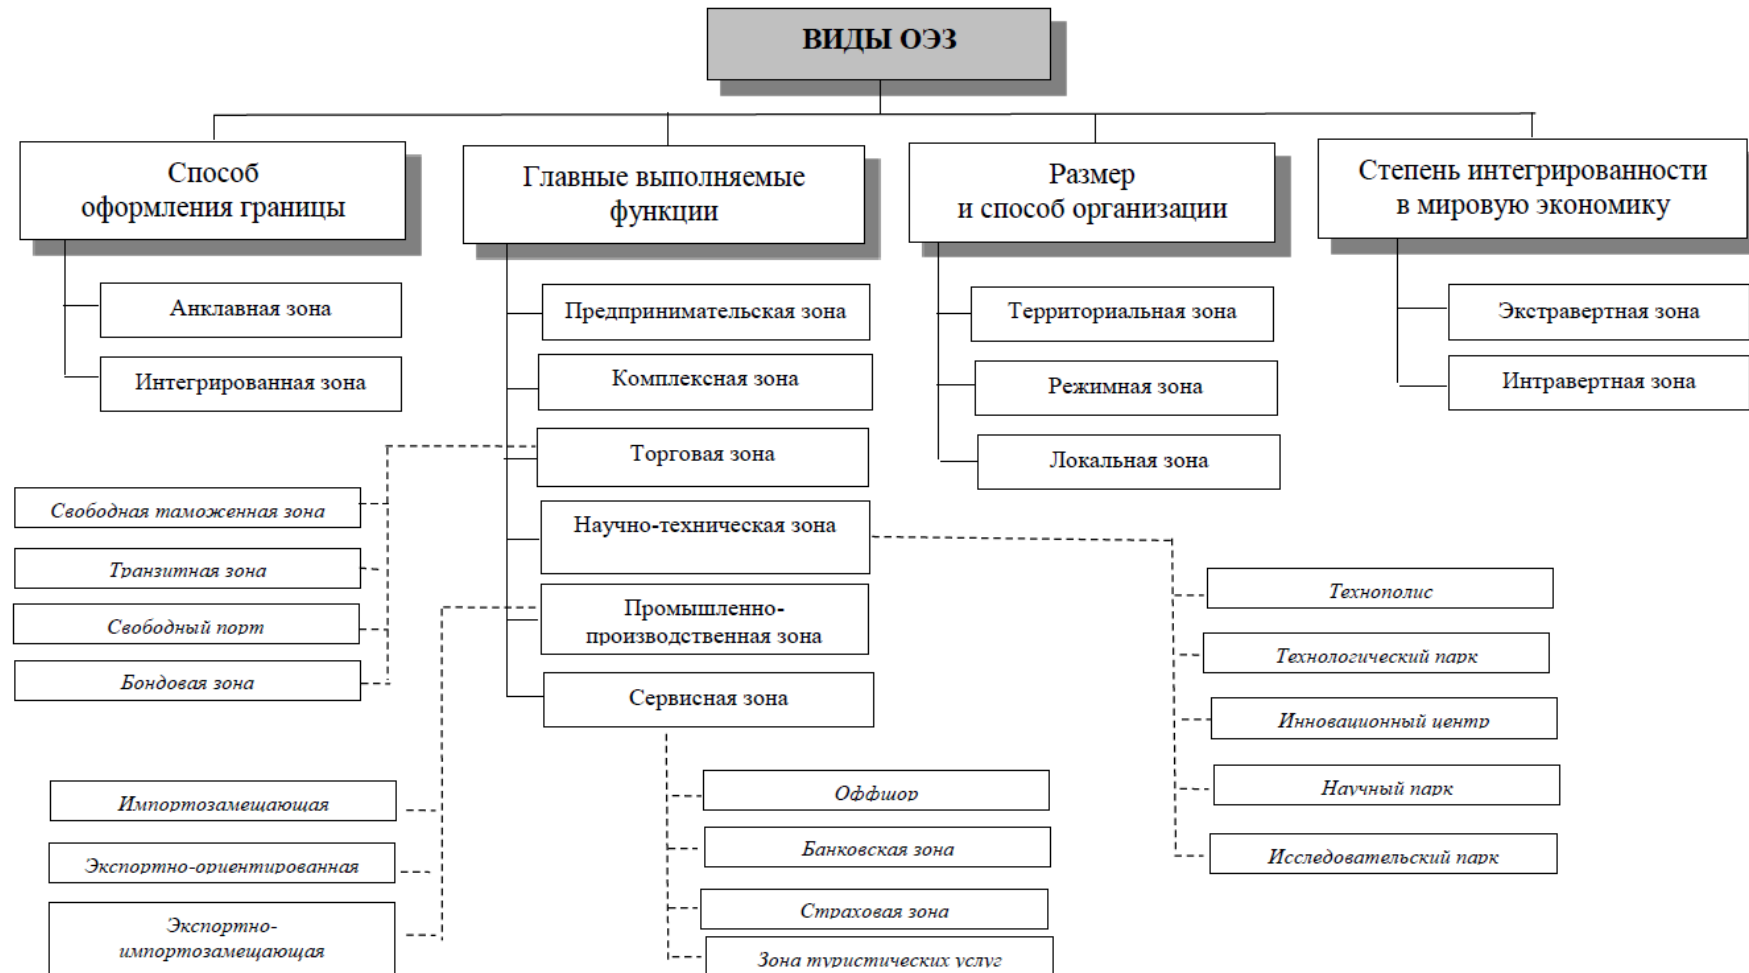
ВИДЫ ОЭЗ

Способ оформления границы

Анклавная зона

Интегрированная зона

Главные выполняемые функции

Предпринимательская зона

Комплексная зона

Торговая зона

Свободная таможенная зона

Транзитная зона

Свободный порт

Бондовая зона

Научно-техническая зона

Технополис

Технологический парк

Инновационный центр

Научный парк

Исследовательский парк

Промышленно-производственная зона

Импортозамещающая

Экспортно-ориентированная

Экспортно-импортозамещающая

Сервисная зона

Оффшор

Банковская зона

Страховая зона

Зона туристических услуг

Размер и способ организации

Территориальная зона

Режимная зона

Локальная зона

Степень интегрированности в мировую экономику

Экстравертная зона

Интравертная зона